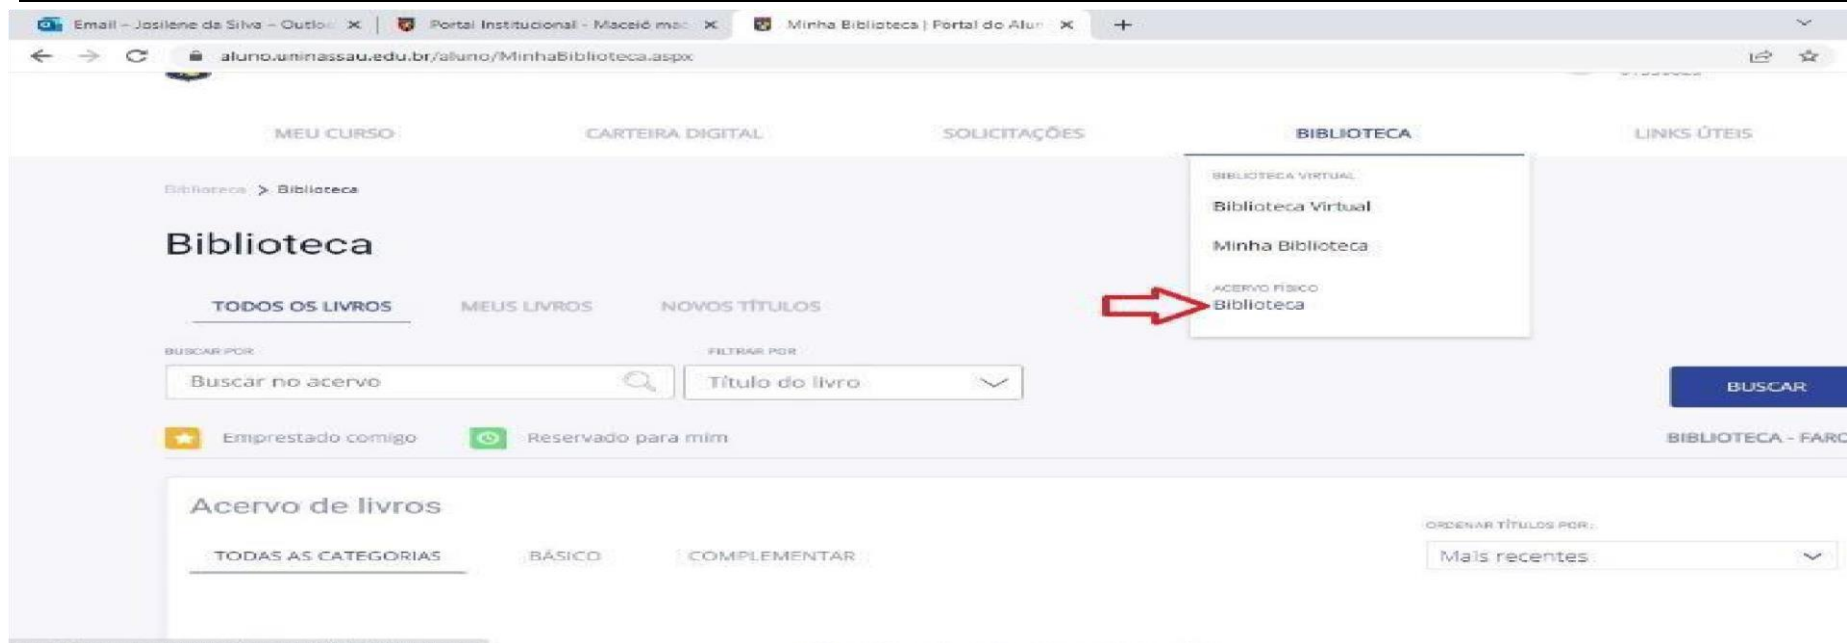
Email – Josilene da Silva – Outlo ×
Portal Institucional - Maceió ma ×
Minha Biblioteca | Portal do Alun ×
+

aluno.uninassau.edu.br/aluno/MinhaBiblioteca.aspx

MEU CURSO
CARTEIRA DIGITAL
SOLICITAÇÕES
BIBLIOTECA
LINKS ÚTEIS

BIBLIOTECA VIRTUAL
Biblioteca Virtual
Minha Biblioteca
ACERVO FÍSICO
Biblioteca

Biblioteca > Biblioteca

Biblioteca

TODOS OS LIVROS
MEUS LIVROS
NOVOS TÍTULOS

BUSCAR POR
Buscar no acervo
FILTRAR POR
Título do livro
BUSCAR

Emprestado comigo
Reservado para mim
BIBLIOTECA - FARO

Acervo de livros

TODAS AS CATEGORIAS
BÁSICO
COMPLEMENTAR

ORDENAR TÍTULOS POR:
Mais recentes